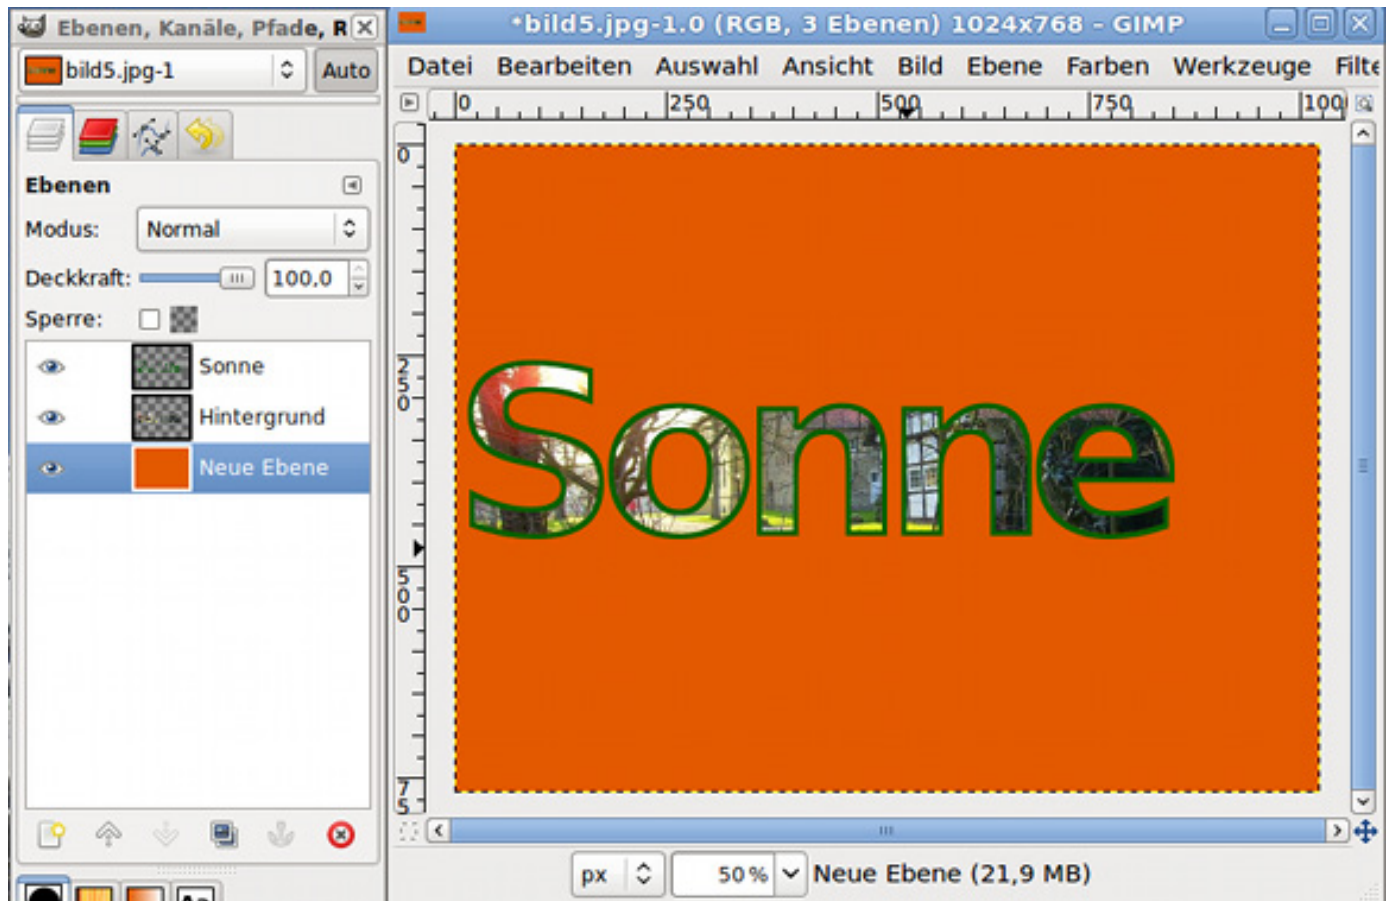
Ebenen, Kanäle, Pfade, R

bild5.jpg-1 Auto

Ebenen

Modus: Normal

Deckkraft: 100,0

Sperre:

Sonne

Hintergrund

Neue Ebene

*bild5.jpg-1.0 (RGB, 3 Ebenen) 1024x768 - GIMP

Datei Bearbeiten Auswahl Ansicht Bild Ebene Farben Werkzeuge Filte

0 250 500 750 100

0 250 500 75

Sonne

px 50 % Neue Ebene (21,9 MB)